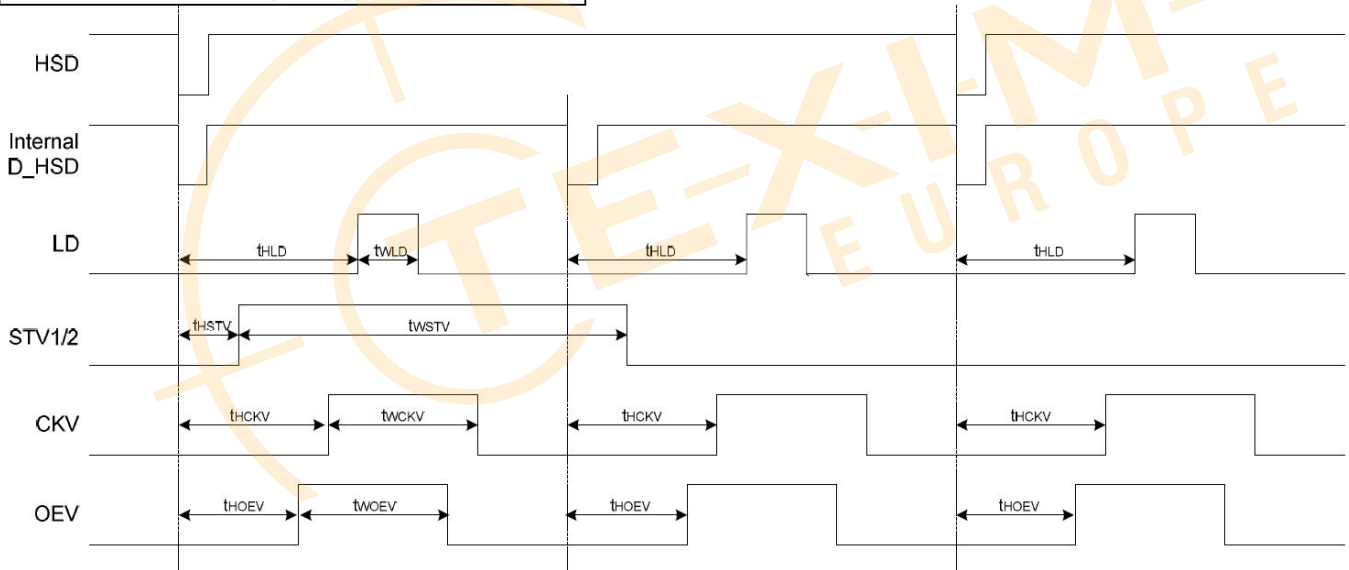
HSD

Internal D_HSD

LD

$t_{HLD}$ $t_{WLD}$ $t_{HLD}$ $t_{HLD}$

STV1/2

$t_{HSTV}$ $t_{WSTV}$

CKV

$t_{HCKV}$ $t_{WCKV}$ $t_{HCKV}$ $t_{HCKV}$

OEV

$t_{HOEV}$ $t_{WOEV}$ $t_{HOEV}$ $t_{HOEV}$

TEX-IM EUROPE